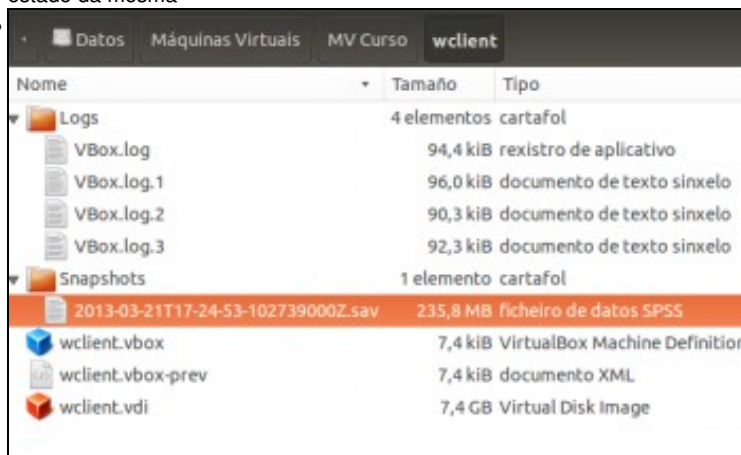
estado da mesma

Datos Máquinas Virtuais MV Curso wclient

| Nome | Tamaño | Tipo |
|---|---|---|
| Logs | 4 elementos | cartafol |
| VBox.log | 94,4 kiB | rexistro de aplicativo |
| VBox.log.1 | 96,0 kiB | documento de texto sinxelo |
| VBox.log.2 | 90,3 kiB | documento de texto sinxelo |
| VBox.log.3 | 92,3 kiB | documento de texto sinxelo |
| Snapshots | 1 elemento | cartafol |
| 2013-03-21T17-24-53-102739000Z.sav | 235,8 MB | ficheiro de datos SPSS |
| wclient.vbox | 7,4 kiB | VirtualBox Machine Definitior |
| wclient.vbox-prev | 7,4 kiB | documento XML |
| wclient.vdi | 7,4 GB | Virtual Disk Image |